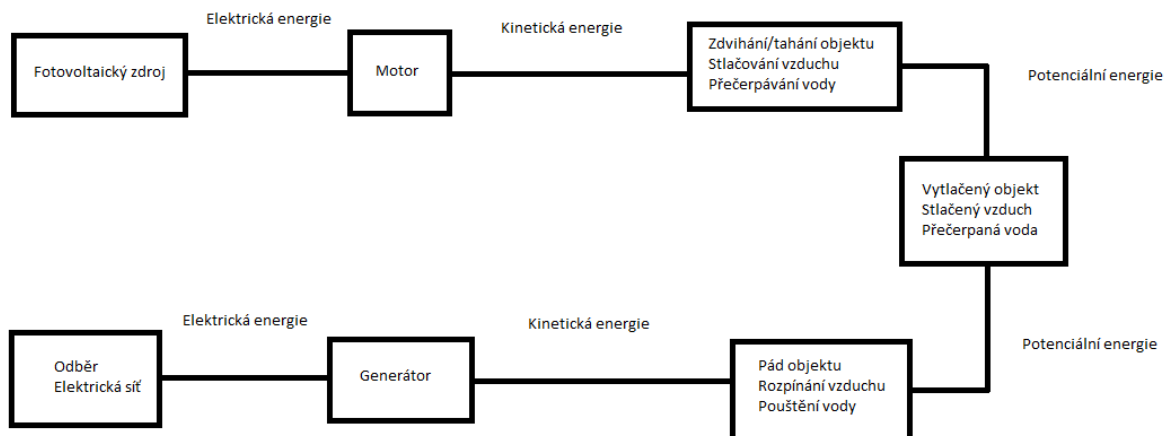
Elektrická energie

Kinetická energie

Fotovoltaický zdroj

Motor

Zdvihání/tahání objektu
Stlačování vzduchu
Přečerpávání vody

Potenciální energie

Vytlačený objekt
Stlačený vzduch
Přečerpaná voda

Elektrická energie

Kinetická energie

Potenciální energie

Odběr
Elektrická síť

Generátor

Pád objektu
Rozpínání vzduchu
Pouštění vody